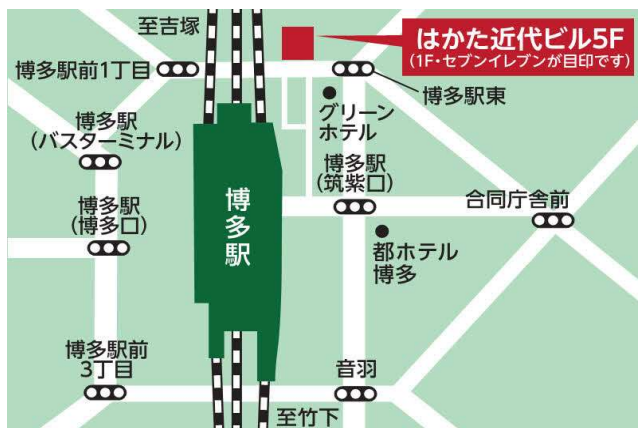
至吉塚

はかた近代ビル5F
(1F・セブンイレブンが目印です)

博多駅前1丁目

博多駅東

グリーンホテル

博多駅
(バスターミナル)

博多駅
(筑紫口)

合同庁舎前

博多駅
(博多口)

博多駅

都ホテル博多

博多駅前3丁目

音羽

至竹下